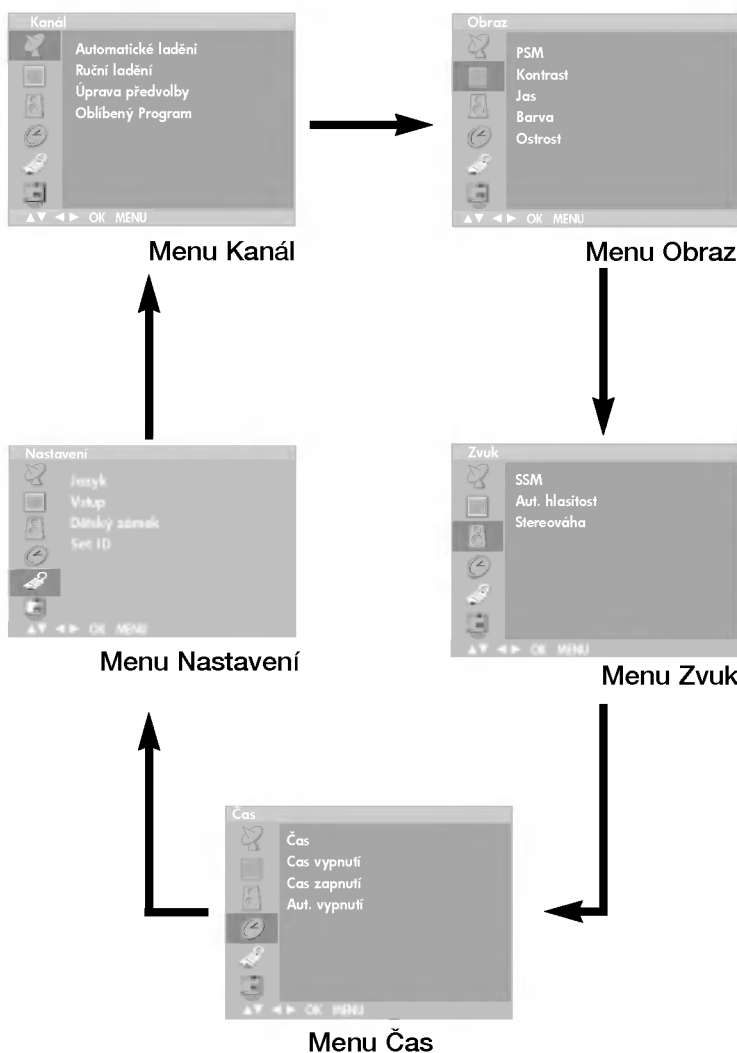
Kanál
Automatické ladění
Ruční ladění
Úprava předvolby
Oblíbený Program
▲▼ ◄► OK MENU

Menu Kanál

Obraz
PSM
Kontrast
Jas
Barva
Ostrost
▲▼ ◄► OK MENU

Menu Obraz

Nastavení
Jazyk
Vstup
Dětský zámek
Set ID
▲▼ ◄► OK MENU

Menu Nastavení

Zvuk
SSM
Aut. hlasitost
Stereováha
▲▼ ◄► OK MENU

Menu Zvuk

Čas
Čas
Cas vypnutí
Cas zapnutí
Aut. vypnutí
▲▼ ◄► OK MENU

Menu Čas